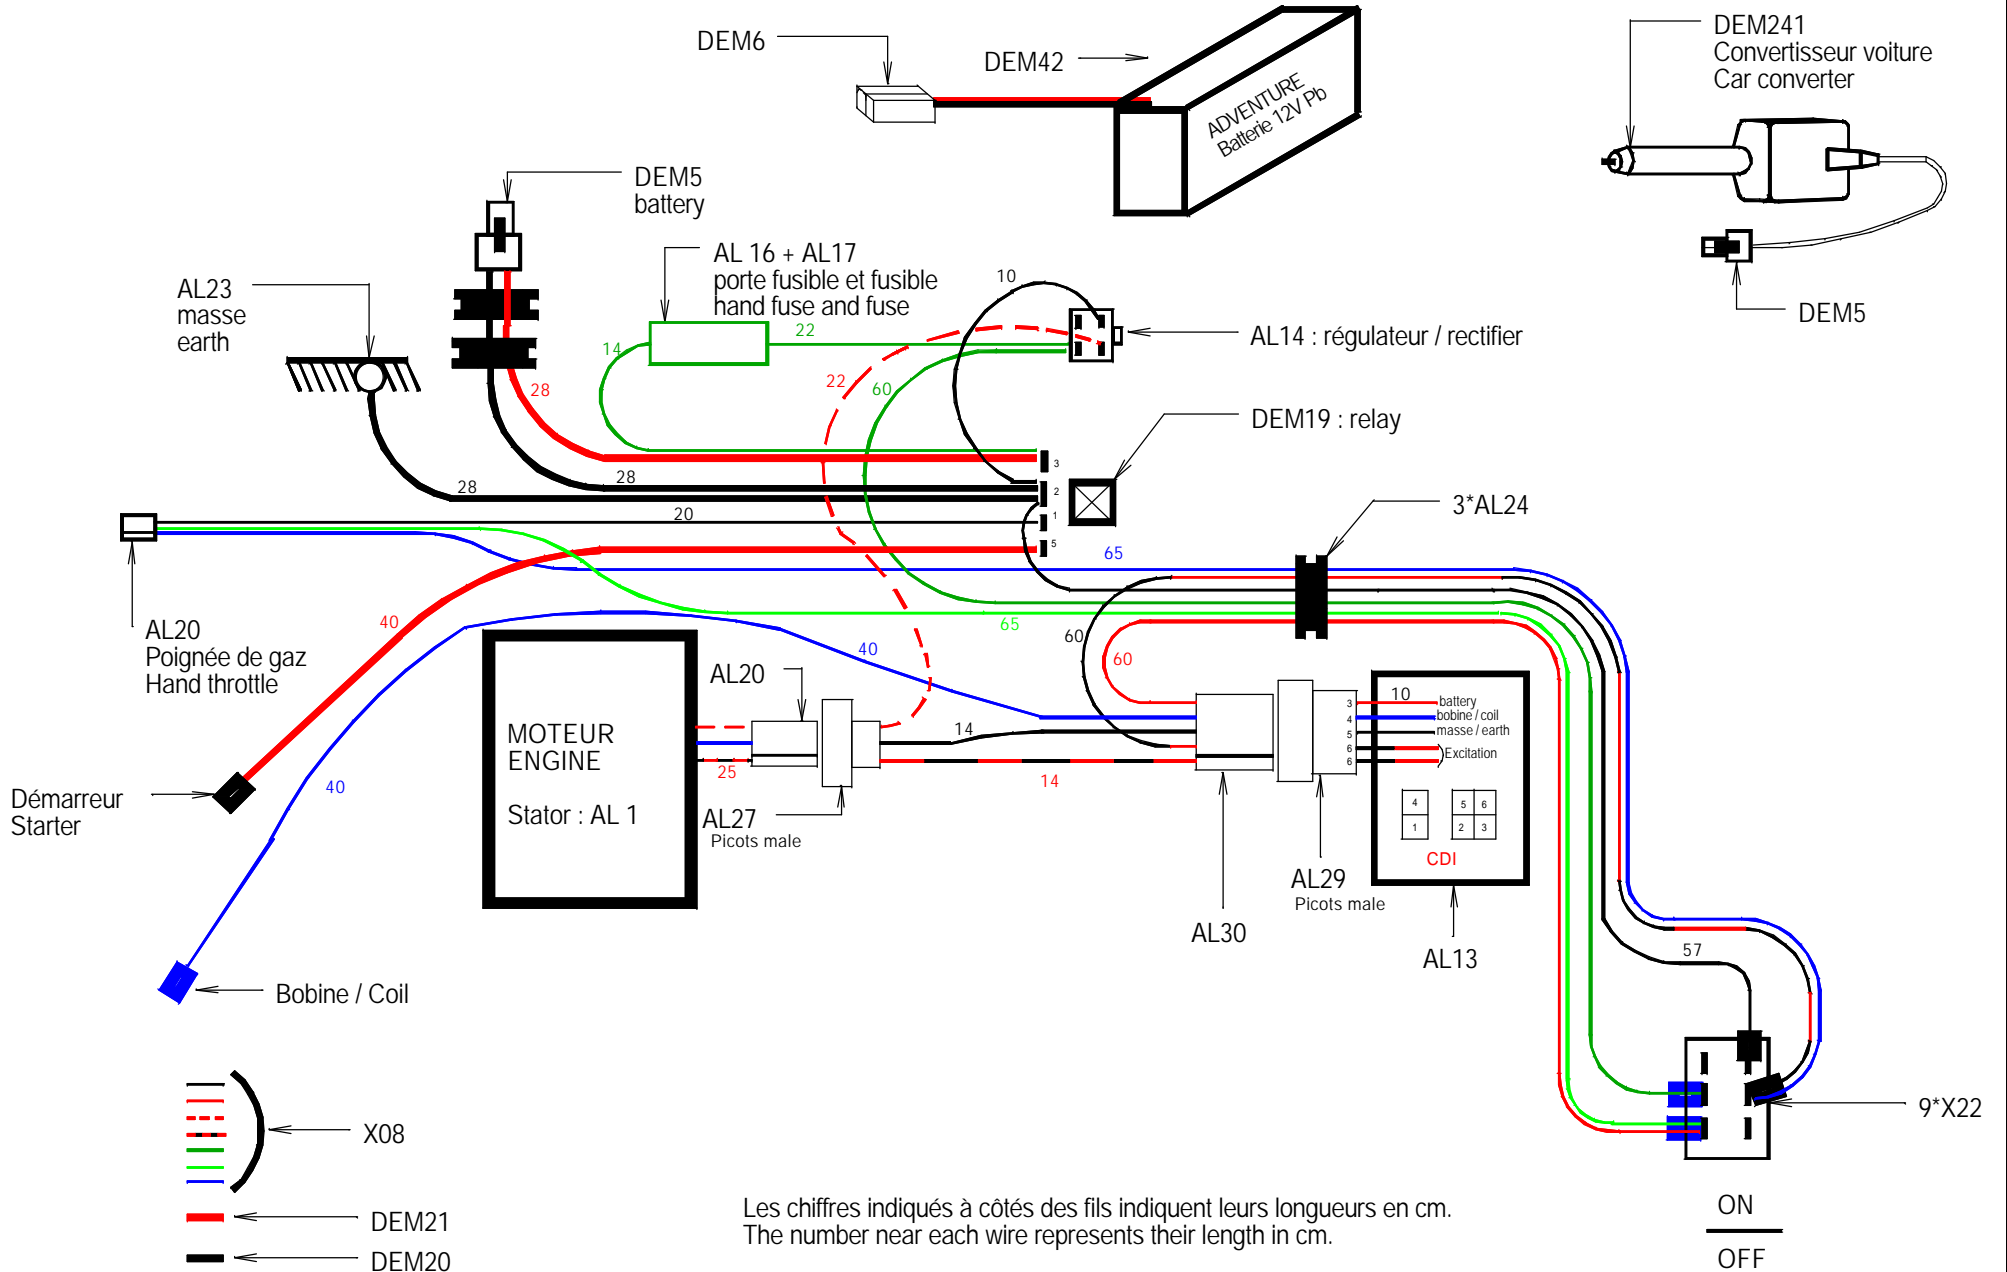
DEM6

DEM42

ADVENTURE
Batterie 12V Pb

DEM241
Convertisseur voiture
Car converter

DEM5
battery

DEM5

AL 16 + AL17
porte fusible et fusible
hand fuse and fuse

AL23
masse
earth

10

AL14 : régulateur / rectifier

14

22

22

60

28

DEM19 : relay

3
2
1
5

28

28

20

3*AL24

65

65

AL20
Poignée de gaz
Hand throttle

40

40

60

60

AL20

MOTEUR
ENGINE

Stator : AL 1

14

25

14

10
battery
bobine / coil
masse / earth
Excitation

3
4
5
6
6

4
1
5 6
2 3

CDI

Démarreur
Starter

40

AL27
Picots male

AL29
Picots male

AL30

AL13

57

Bobine / Coil

9*X22

X08

DEM21

DEM20

Les chiffres indiqués à côtés des fils indiquent leurs longueurs en cm.
The number near each wire represents their length in cm.

ON

OFF